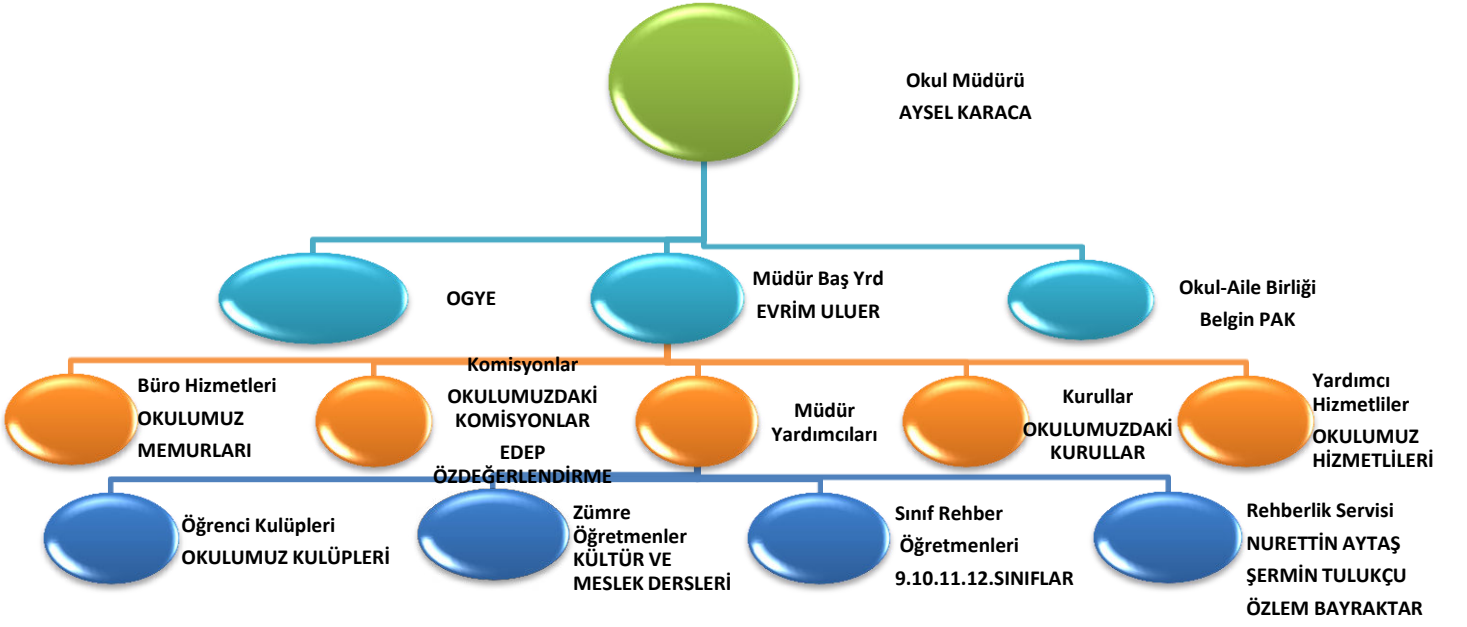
Okul Müdürü
AYSEL KARACA

OGYE

Müdür Baş Yrd
EVRİM ULUER

Okul-Aile Birliği
Belgin PAK

Büro Hizmetleri
OKULUMUZ
MEMURLARI

Komisyonlar
OKULUMUZDAKİ
KOMİSYONLAR
EDEP
ÖZDEĞERLENDİRME

Müdür
Yardımcıları

Kurullar
OKULUMUZDAKİ
KURULLAR

Yardımcı
Hizmetliler
OKULUMUZ
HİZMETLİLERİ

Öğrenci Kulüpleri
OKULUMUZ KULÜPLERİ

Zümre
Öğretmenler
KÜLTÜR VE
MESLEK DERSLERİ

Sınıf Rehber
Öğretmenleri
9.10.11.12.SINIFLAR

Rehberlik Servisi
NURETTİN AYTAŞ
ŞERMİN TULUKÇU
ÖZLEM BAYRAKTAR